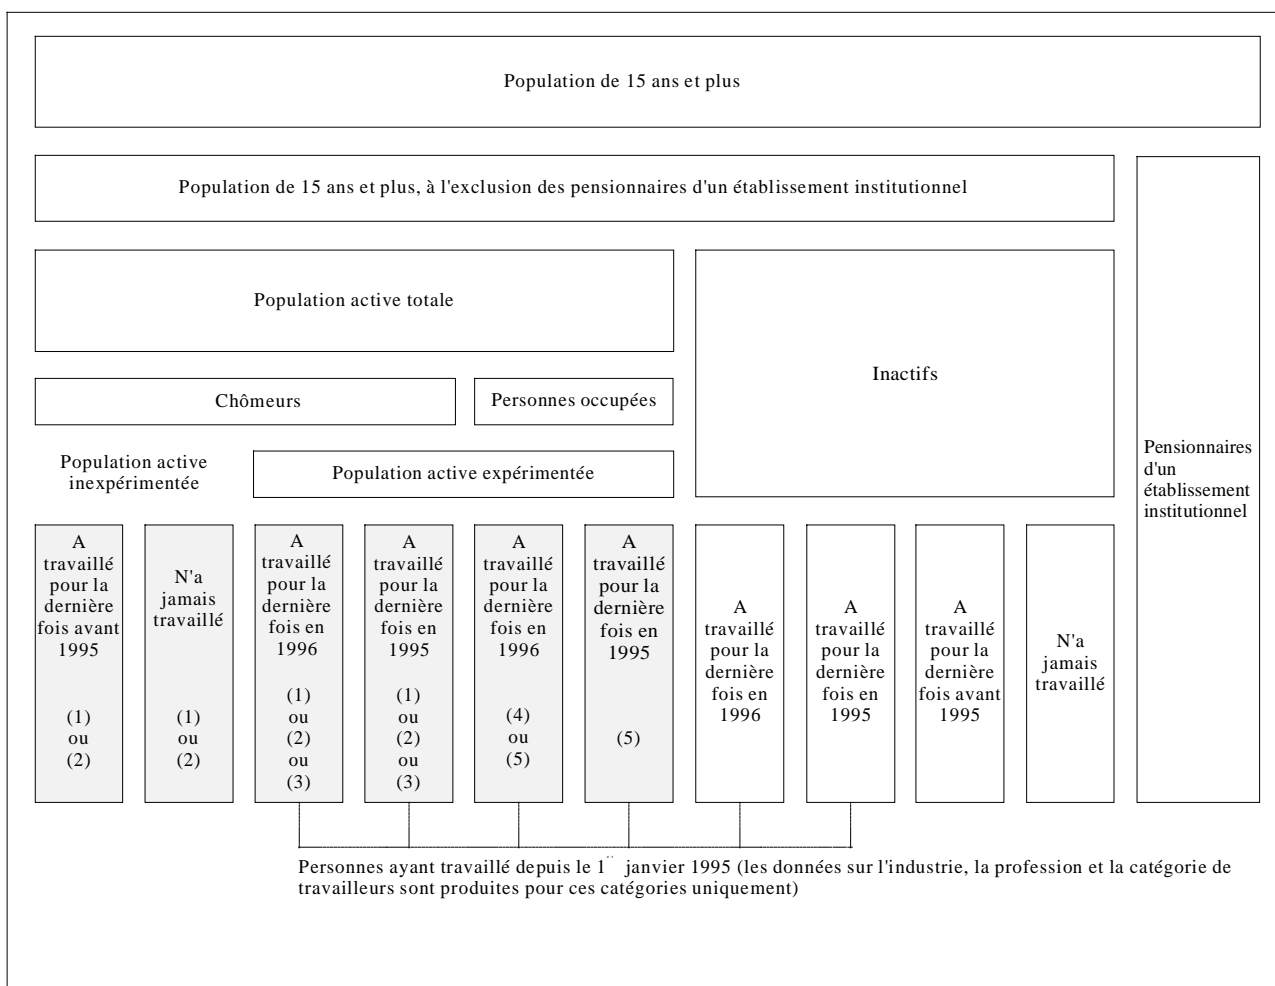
Population de 15 ans et plus

Population de 15 ans et plus, à l'exclusion des pensionnaires d'un établissement institutionnel

Population active totale

Inactifs

Chômeurs

Personnes occupées

Population active inexpérimentée

Population active expérimentée

Pensionnaires d'un établissement institutionnel

A travaillé pour la dernière fois avant 1995 (1) ou (2)

N'a jamais travaillé (1) ou (2)

A travaillé pour la dernière fois en 1996 (1) ou (2) ou (3)

A travaillé pour la dernière fois en 1995 (1) ou (2) ou (3)

A travaillé pour la dernière fois en 1996 (4) ou (5)

A travaillé pour la dernière fois en 1995 (5)

A travaillé pour la dernière fois en 1996

A travaillé pour la dernière fois en 1995

A travaillé pour la dernière fois avant 1995

N'a jamais travaillé

Personnes ayant travaillé depuis le 1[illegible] janvier 1995 (les données sur l'industrie, la profession et la catégorie de travailleurs sont produites pour ces catégories uniquement)